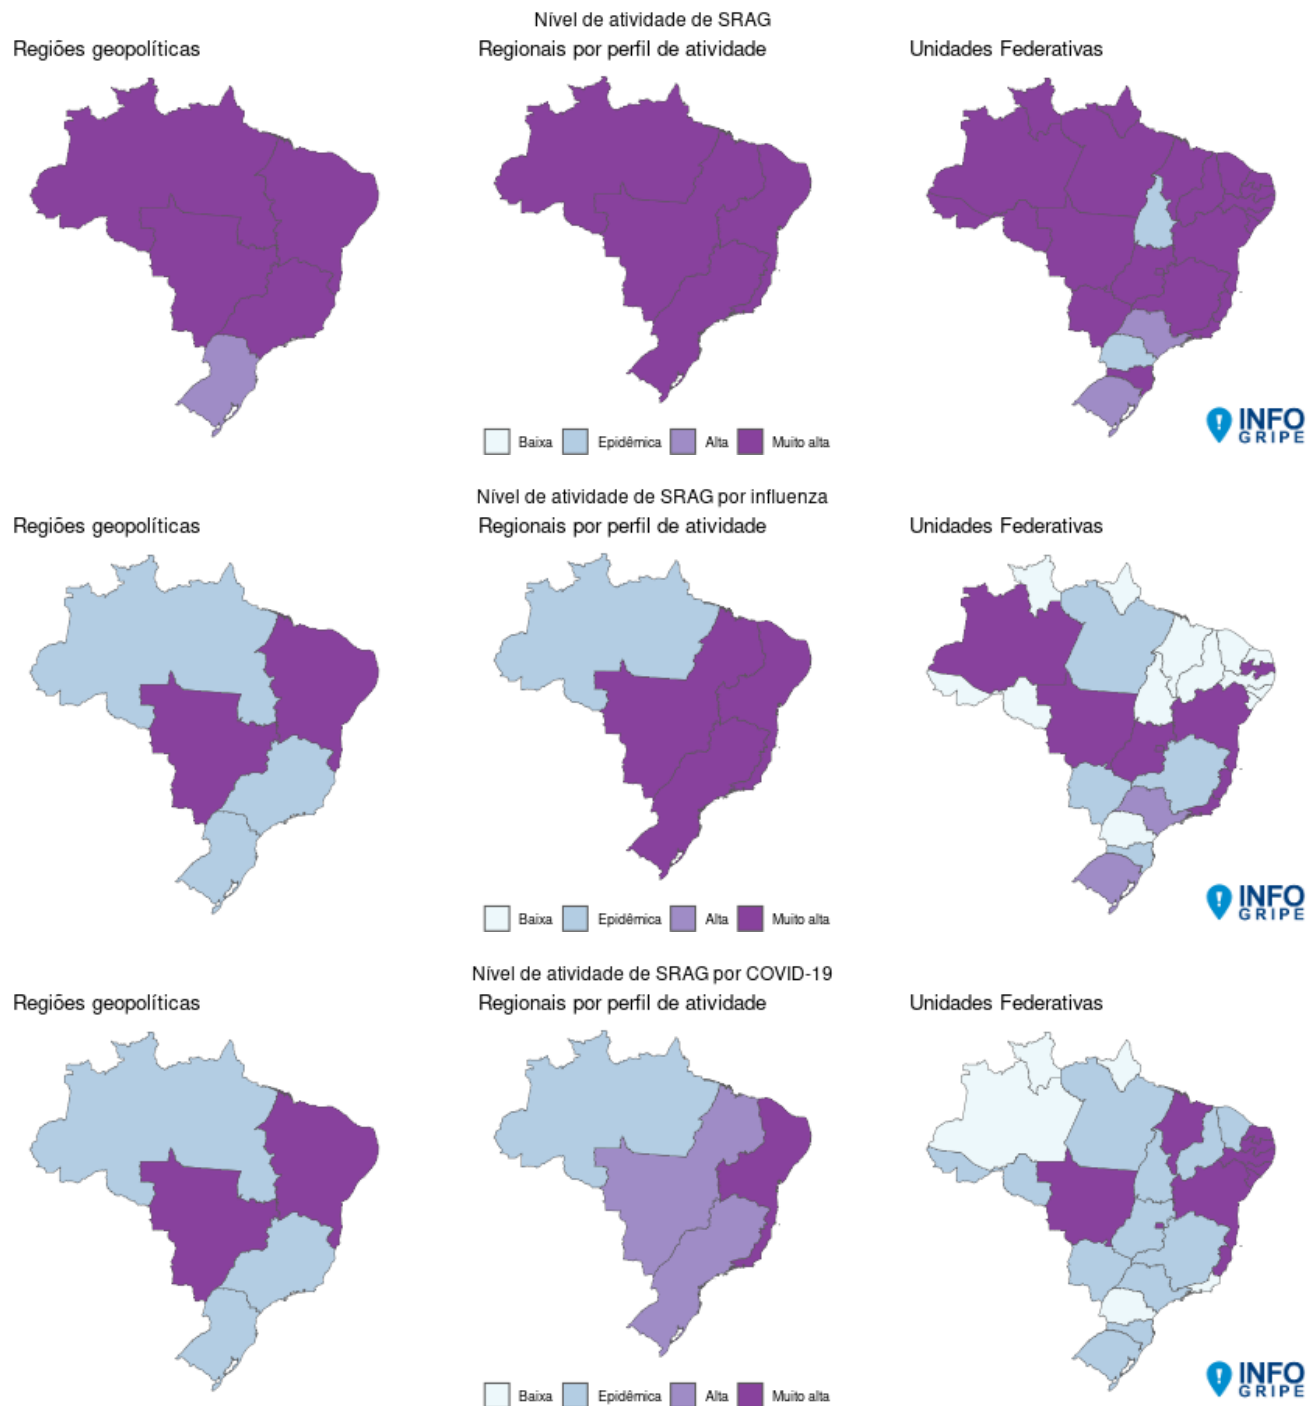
Nível de atividade de SRAG
Regiões geopolíticas
Regionais por perfil de atividade
Unidades Federativas
INFO GRIPE
Baixa Epidêmica Alta Muito alta

Nível de atividade de SRAG por influenza
Regiões geopolíticas
Regionais por perfil de atividade
Unidades Federativas
INFO GRIPE
Baixa Epidêmica Alta Muito alta

Nível de atividade de SRAG por COVID-19
Regiões geopolíticas
Regionais por perfil de atividade
Unidades Federativas
INFO GRIPE
Baixa Epidêmica Alta Muito alta